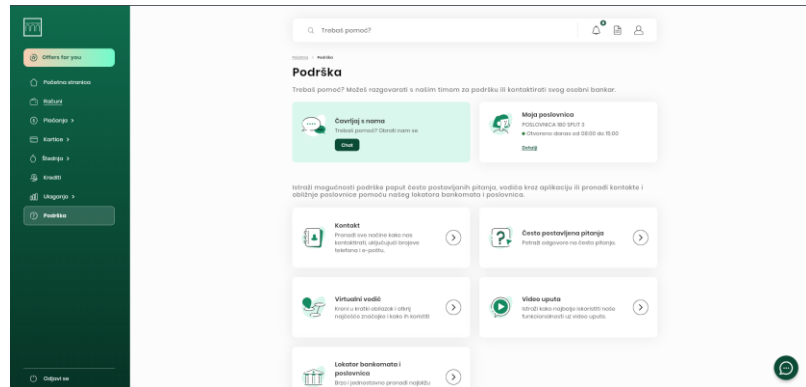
Offers for you
Početna stranica
Računi
Plaćanja >
Kartice >
Štednja >
Krediti
Ulaganja >
Podrška
Odjavi se

Trebaš pomoć?

Početna > Podrška

Podrška

Trebaš pomoć? Možeš razgovarati s našim timom za podršku ili kontaktirati svog osobnog bankara.

Čavrljaj s nama
Trebaš pomoć? Obrati nam se.
Chat

Moja poslovnica
POSLOVNICA 180 SPLIT 3
● Otvorena danas od 08:00 do 15:00
Detalji

Istraži mogućnosti podrške poput često postavljanih pitanja, vodiča kroz aplikaciju ili pronađi kontakte i obližnje poslovnice pomoću našeg lokatora bankomata i poslovnica.

Kontakt
Pronađi sve načine kako nas kontaktirati, uključujući brojeve telefona i e-poštu.

Često postavljena pitanja
Potraži odgovore na česta pitanja.

Virtualni vodič
Kreni u kratki obilazak i otkrij najbolje značajke i kako ih koristiti

Video uputa
Istraži kako najbolje iskoristiti naše funkcionalnosti uz video upute.

Lokator bankomata i poslovnica
Brzo i jednostavno pronađi najbližu